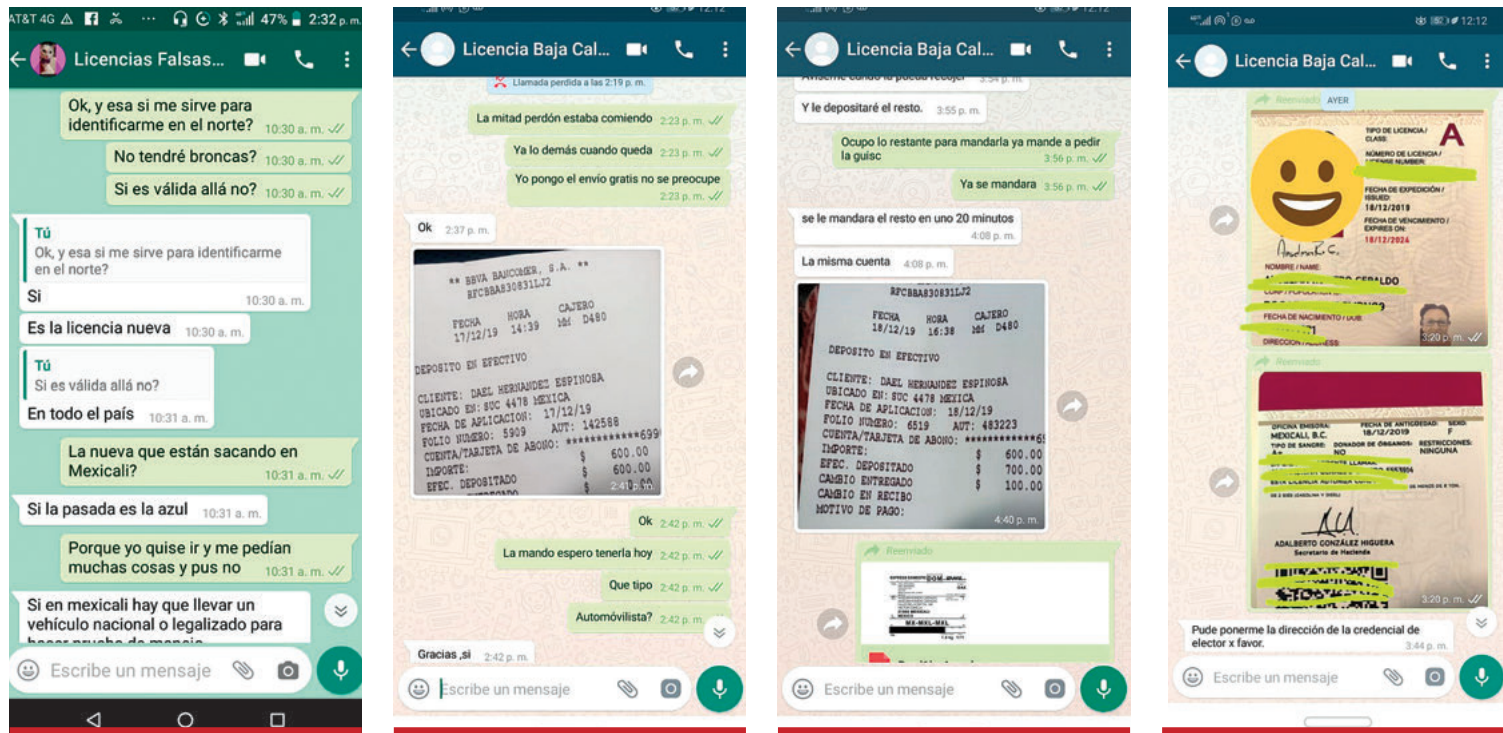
AT&T 4G 47% 2:32 p.m.

Licencias Falsas...

Ok, y esa si me sirve para identificarme en el norte? 10:30 a. m.

No tendré broncas? 10:30 a. m.

Si es válida allá no? 10:30 a. m.

Tú
Ok, y esa si me sirve para identificarme en el norte?
Si 10:30 a. m.

Es la licencia nueva 10:30 a. m.

Tú
Si es válida allá no?
En todo el país 10:31 a. m.

La nueva que están sacando en Mexicali? 10:31 a. m.

Si la pasada es la azul 10:31 a. m.

Porque yo quise ir y me pedían muchas cosas y pus no 10:31 a. m.

Si en mexicali hay que llevar un vehículo nacional o legalizado para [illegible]

Escribe un mensaje

12:12

Licencia Baja Cal...

Llamada perdida a las 2:19 p. m.

La mitad perdón estaba comiendo 2:23 p. m.

Ya lo demás cuando queda 2:23 p. m.

Yo pongo el envío gratis no se preocupe 2:23 p. m.

Ok 2:37 p. m.

** BBVA BANCOMER, S.A. **
RFCBBA830831LJ2
FECHA HORA CAJERO
17/12/19 14:39 Md D480
DEPOSITO EN EFECTIVO
CLIENTE: DAEL HERNANDEZ ESPINOSA
UBICADO EN: SUC 4478 MEXICA
FECHA DE APLICACION: 17/12/19
FOLIO NUMERO: 5909 AUT: 142568
CUENTA/TARJETA DE ABONO: ************699
IMPORTE: $ 600.00
EFEC. DEPOSITADO $ 600.00
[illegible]
2:41 p. m.

Ok 2:42 p. m.

La mando espero tenerla hoy 2:42 p. m.

Que tipo 2:42 p. m.

Automóvilista? 2:42 p. m.

Gracias ,si 2:42 p. m.

Escribe un mensaje

12:12

Licencia Baja Cal...

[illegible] 3:54 p. m.

Y le depositaré el resto. 3:55 p. m.

Ocupo lo restante para mandarla ya mande a pedir la guisc 3:56 p. m.

Ya se mandara 3:56 p. m.

se le mandara el resto en uno 20 minutos 4:08 p. m.

La misma cuenta 4:08 p. m.

RFCBBA830831LJ2
FECHA HORA CAJERO
18/12/19 16:38 Md D480
DEPOSITO EN EFECTIVO
CLIENTE: DAEL HERNANDEZ ESPINOSA
UBICADO EN: SUC 4478 MEXICA
FECHA DE APLICACION: 18/12/19
FOLIO NUMERO: 6519 AUT: 483223
CUENTA/TARJETA DE ABONO: ************6
IMPORTE: $ 600.00
EFEC. DEPOSITADO $ 700.00
CAMBIO ENTREGADO $ 100.00
CAMBIO EN RECIBO
MOTIVO DE PAGO:
4:40 p. m.

Reenviado
MX-MXL-MXL

Escribe un mensaje

12:12

Licencia Baja Cal...

Reenviado AYER

A
TIPO DE LICENCIA / CLASS:
NÚMERO DE LICENCIA / LICENSE NUMBER:
FECHA DE EXPEDICIÓN / ISSUED: 18/12/2019
FECHA DE VENCIMIENTO / EXPIRES ON: 18/12/2024
NOMBRE / NAME:
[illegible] CEBALDO
FECHA DE NACIMIENTO / DOB:
DIRECCIÓN / ADDRESS:
3:20 p. m.

Reenviado
OFICINA EMISORA: MEXICALI, B.C.
FECHA DE ANTIGÜEDAD: 18/12/2019
SEXO: F
TIPO DE SANGRE:
DONADOR DE ÓRGANOS: NO
RESTRICCIONES: NINGUNA
ADALBERTO GONZÁLEZ HIGUERA
Secretario de Hacienda
3:20 p. m.

Pude ponerme la dirección de la credencial de elector x favor. 3:44 p. m.

Escribe un mensaje